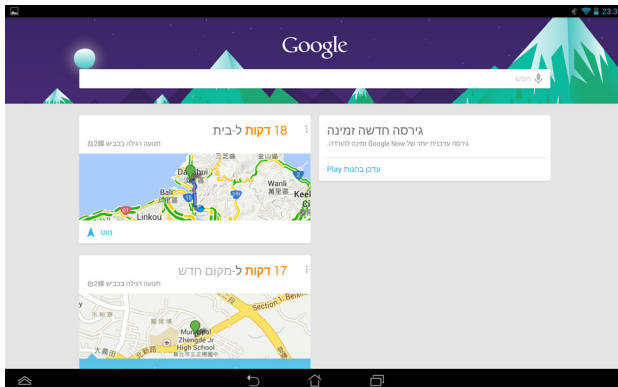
23:3

Google

חפש

18 דקות ל-בית

תנועה רגילה בכביש 2

三芝區

金山區

Dan

Wanli

Keel

Linkou

נווט

17 דקות ל-מקום חדש

תנועה רגילה בכביש 2

Section 1, Beixi

Municipal Zhengde Jr. High School

גירסה חדשה זמינה

גירסה עדכנית יותר של Google Now זמינה להורדה.

עדכן בחנות Play